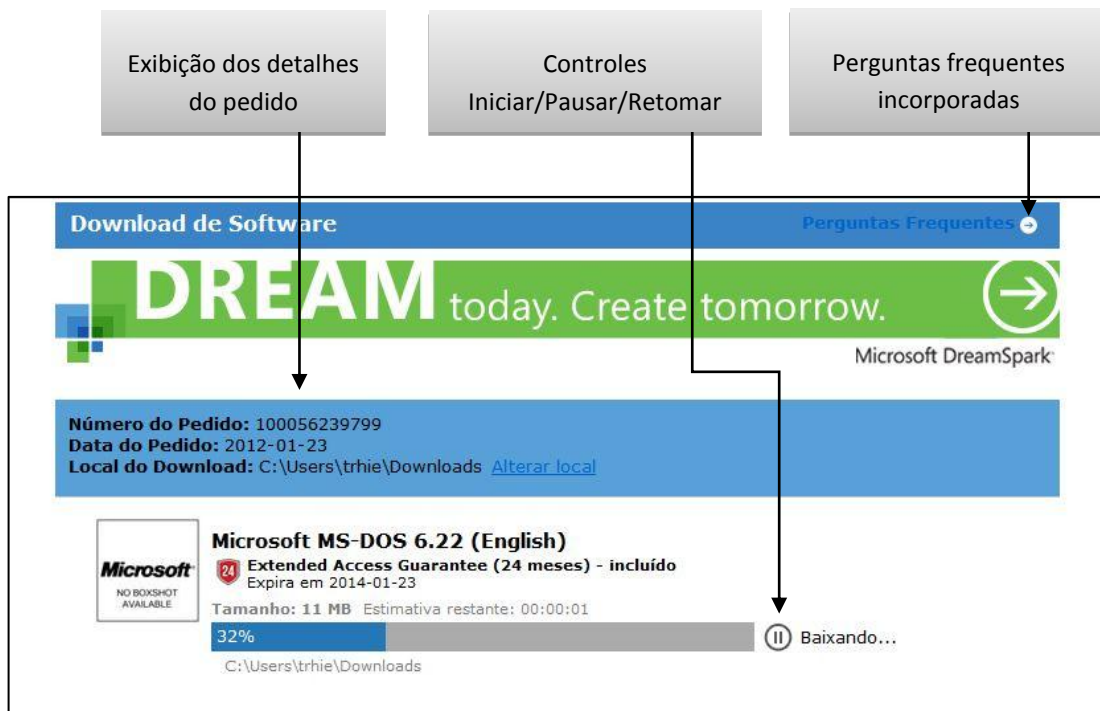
Exibição dos detalhes do pedido

Controles Iniciar/Pausar/Retomar

Perguntas frequentes incorporadas

Download de Software

Perguntas Frequentes

DREAM today. Create tomorrow.

Microsoft DreamSpark

Número do Pedido: 100056239799
Data do Pedido: 2012-01-23
Local do Download: C:\Users\trhie\Downloads Alterar local

Microsoft
NO BOXSHOT AVAILABLE

Microsoft MS-DOS 6.22 (English)

24 Extended Access Guarantee (24 meses) - incluído
Expira em 2014-01-23

Tamanho: 11 MB Estimativa restante: 00:00:01

32%

Baixando...

C:\Users\trhie\Downloads